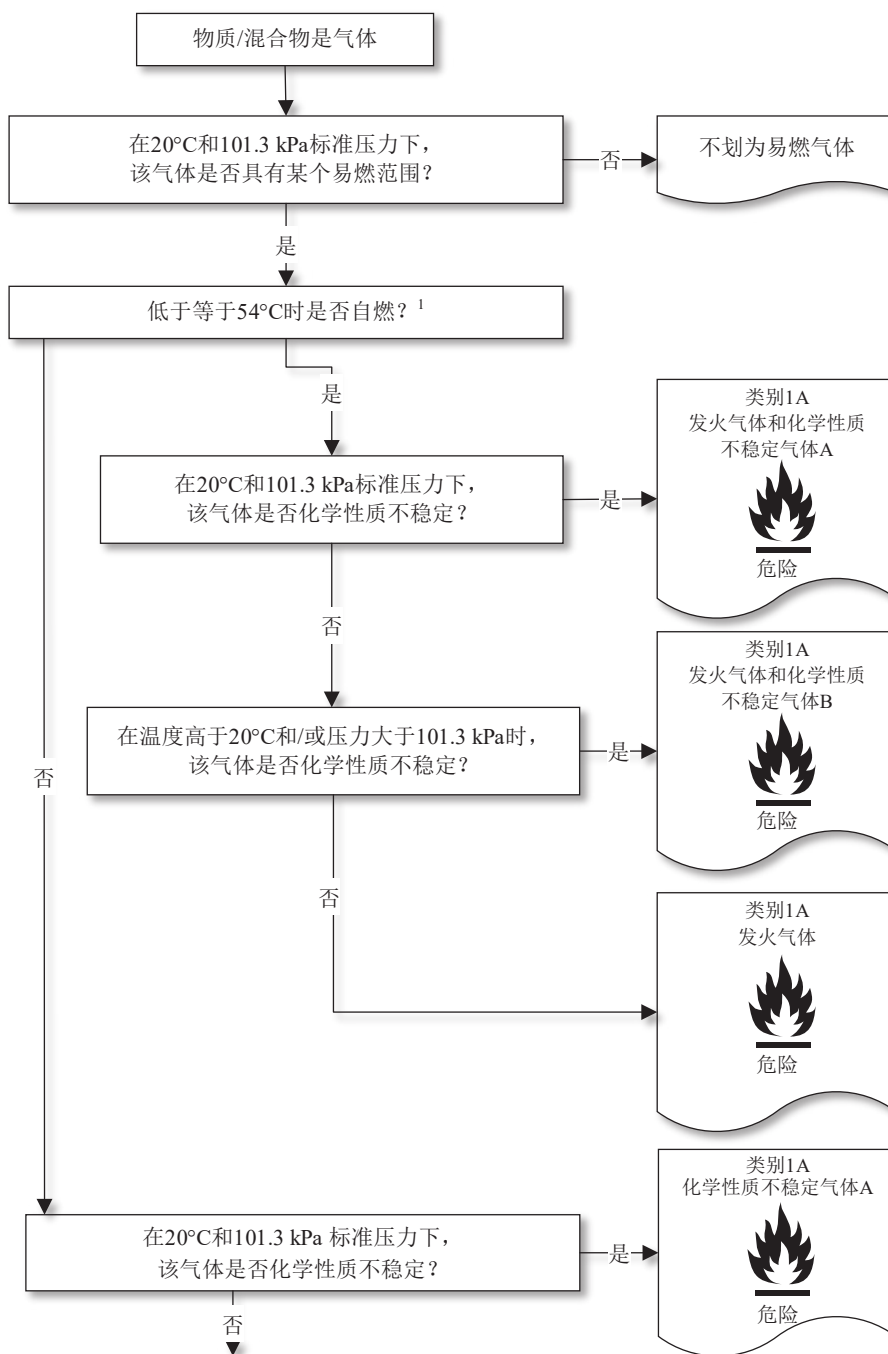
物质/混合物是气体

在20°C和101.3 kPa标准压力下，该气体是否具有某个易燃范围？

否

不划为易燃气体

是

低于等于54°C时是否自燃？$^1$

是

在20°C和101.3 kPa标准压力下，该气体是否化学性质不稳定？

是

类别1A
发火气体和化学性质不稳定气体A

危险

否

在温度高于20°C和/或压力大于101.3 kPa时，该气体是否化学性质不稳定？

是

类别1A
发火气体和化学性质不稳定气体B

危险

否

否

类别1A
发火气体

危险

在20°C和101.3 kPa 标准压力下，该气体是否化学性质不稳定？

是

类别1A
化学性质不稳定气体A

危险

否